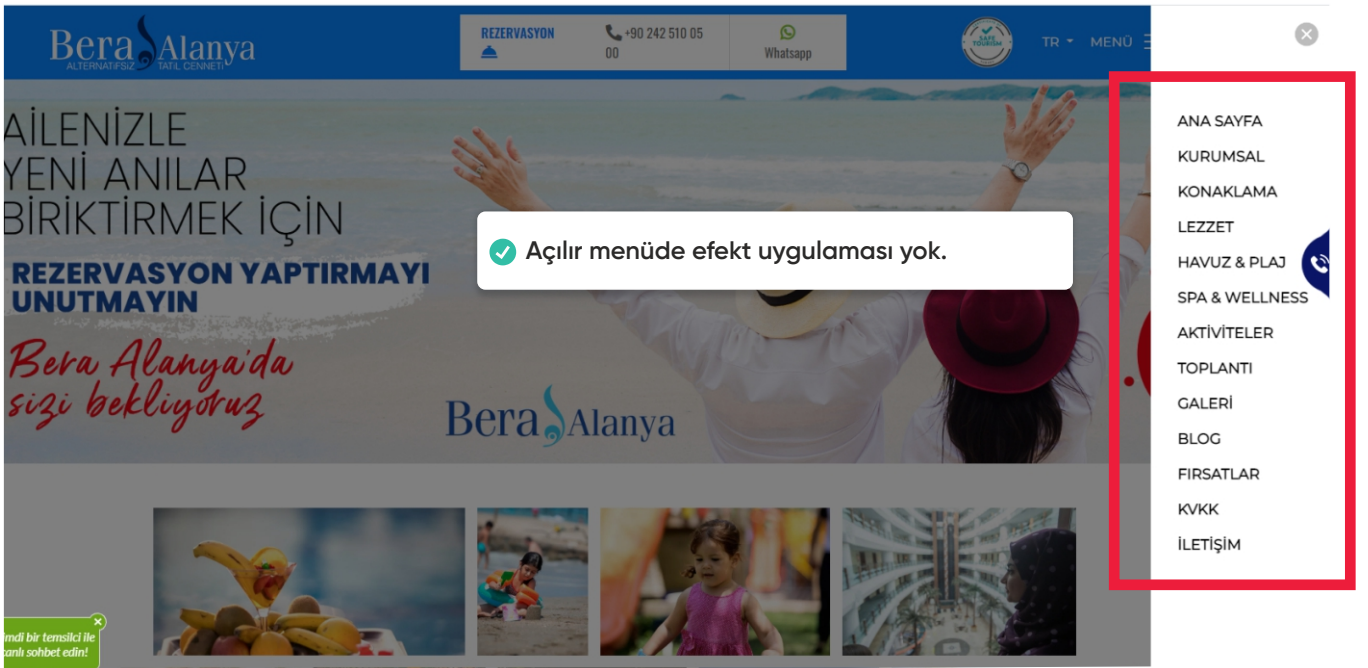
Bera Alanya
ALTERNATİFSİZ TATİL CENNETİ

REZERVASYON

+90 242 510 05 00

Whatsapp

SAFE TOURISM

TR

MENÜ

AİLENİZLE YENİ ANILAR BİRİKTİRMEK İÇİN

REZERVASYON YAPTIRMAYI UNUTMAYIN

Bera Alanya'da sizi bekliyoruz

Bera Alanya

Açılır menüde efekt uygulaması yok.

ANA SAYFA
KURUMSAL
KONAKLAMA
LEZZET
HAVUZ & PLAJ
SPA & WELLNESS
AKTİVİTELER
TOPLANTI
GALERİ
BLOG
FIRSATLAR
KVKK
İLETİŞİM

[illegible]mdi bir temsilci ile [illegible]anlı sohbet edin!